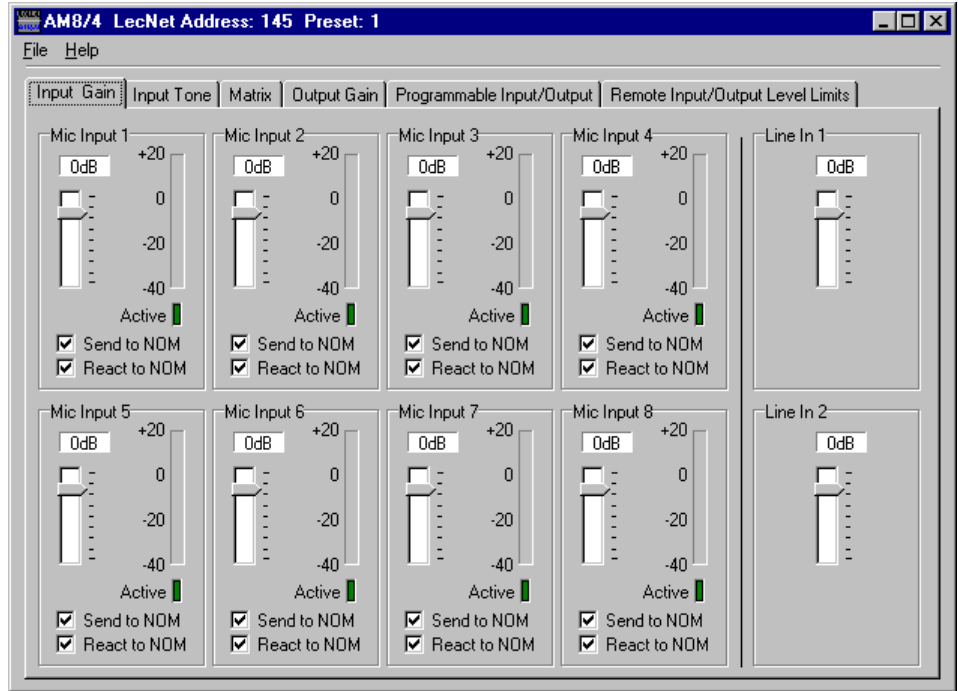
AM8/4 LecNet Address: 145 Preset: 1

File Help

Input Gain | Input Tone | Matrix | Output Gain | Programmable Input/Output | Remote Input/Output Level Limits

Mic Input 1
0dB
+20
0
-20
-40
Active
Send to NOM
React to NOM

Mic Input 2
0dB
+20
0
-20
-40
Active
Send to NOM
React to NOM

Mic Input 3
0dB
+20
0
-20
-40
Active
Send to NOM
React to NOM

Mic Input 4
0dB
+20
0
-20
-40
Active
Send to NOM
React to NOM

Line In 1
0dB

Mic Input 5
0dB
+20
0
-20
-40
Active
Send to NOM
React to NOM

Mic Input 6
0dB
+20
0
-20
-40
Active
Send to NOM
React to NOM

Mic Input 7
0dB
+20
0
-20
-40
Active
Send to NOM
React to NOM

Mic Input 8
0dB
+20
0
-20
-40
Active
Send to NOM
React to NOM

Line In 2
0dB